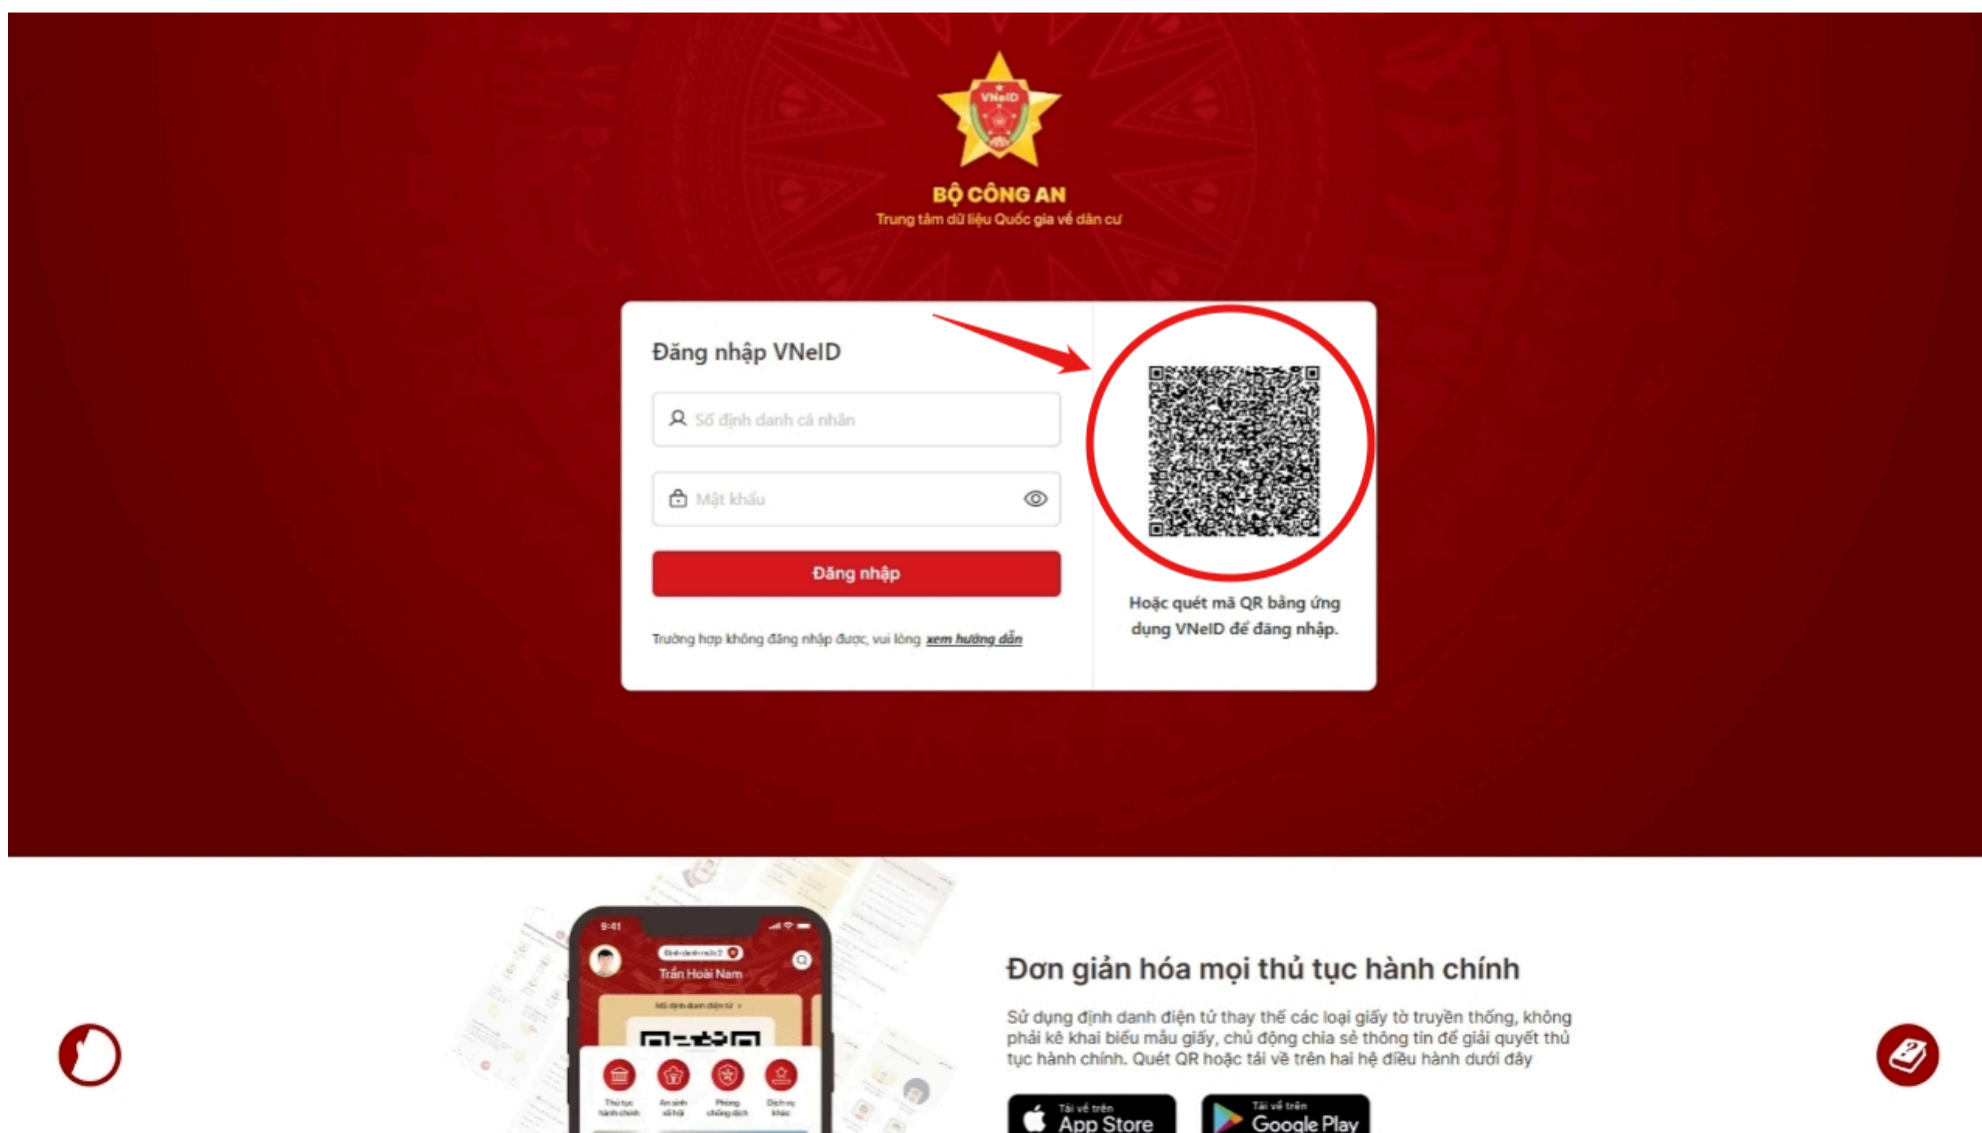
VNeID

BỘ CÔNG AN
Trung tâm dữ liệu Quốc gia về dân cư

Đăng nhập VNeID

Số định danh cá nhân

Mật khẩu

Đăng nhập

Trường hợp không đăng nhập được, vui lòng xem hướng dẫn

Hoặc quét mã QR bằng ứng dụng VNeID để đăng nhập.

9:41
Trần Hoài Nam
Thủ tục hành chính
An sinh xã hội
Phòng chống dịch
Dịch vụ khác

Đơn giản hóa mọi thủ tục hành chính

Sử dụng định danh điện tử thay thế các loại giấy tờ truyền thống, không phải kê khai biểu mẫu giấy, chủ động chia sẻ thông tin để giải quyết thủ tục hành chính. Quét QR hoặc tải về trên hai hệ điều hành dưới đây

Tải về trên App Store
Tải về trên Google Play